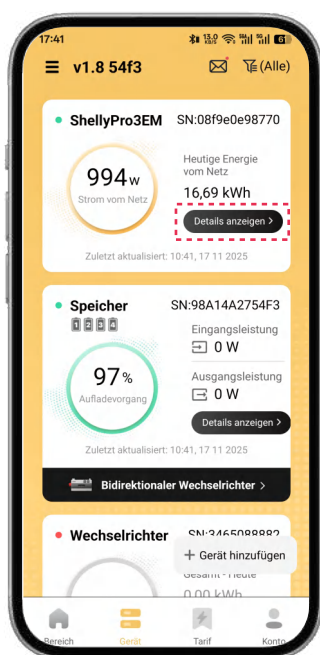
17:41

v1.8 54f3

(Alle)

ShellyPro3EM SN:08f9e0e98770

994 w
Strom vom Netz

Heutige Energie vom Netz
16,69 kWh

Details anzeigen >

Zuletzt aktualisiert: 10:41, 17 11 2025

Speicher SN:98A14A2754F3

1 2 3 4

97 %
Aufladevorgang

Eingangsleistung
0 W

Ausgangsleistung
0 W

Details anzeigen >

Zuletzt aktualisiert: 10:41, 17 11 2025

Bidirektionaler Wechselrichter >

Wechselrichter SN:3465088882

+ Gerät hinzufügen

Gesamt - Heute
0,00 kWh

Bereich Gerät Tarif Konto